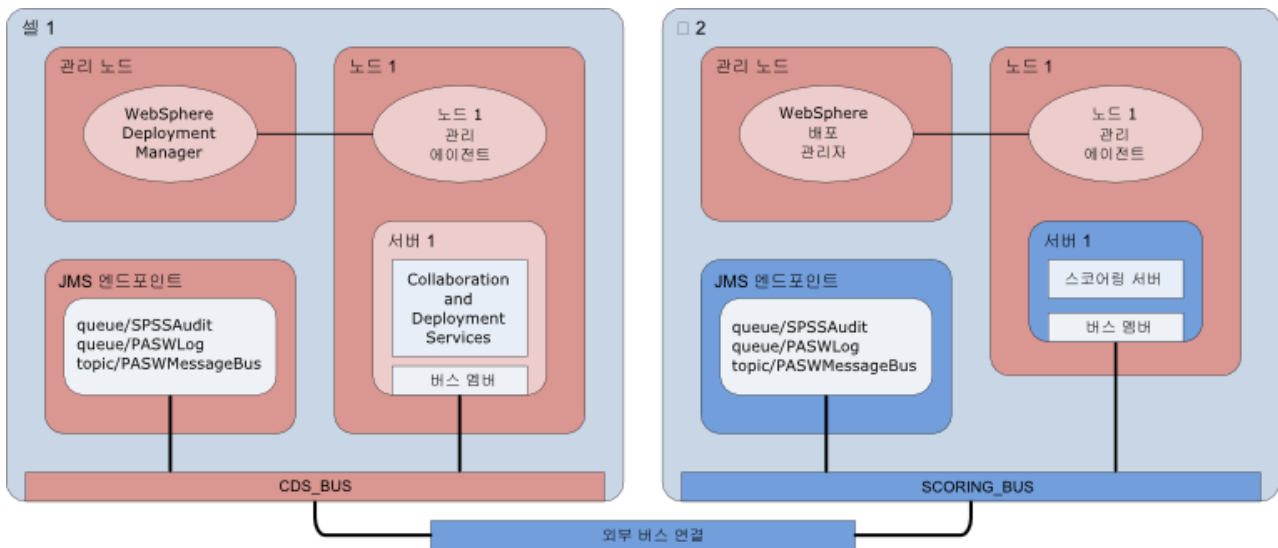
셀 1

관리 노드

WebSphere Deployment Manager

노드 1

노드 1 관리 에이전트

서버 1

Collaboration and Deployment Services

버스 멤버

JMS 엔드포인트

queue/SPSSAudit
queue/PASWLog
topic/PASWMessageBus

CDS_BUS

□ 2

관리 노드

WebSphere 배포 관리자

노드 1

노드 1 관리 에이전트

서버 1

스코어링 서버

버스 멤버

JMS 엔드포인트

queue/SPSSAudit
queue/PASWLog
topic/PASWMessageBus

SCORING_BUS

외부 버스 연결